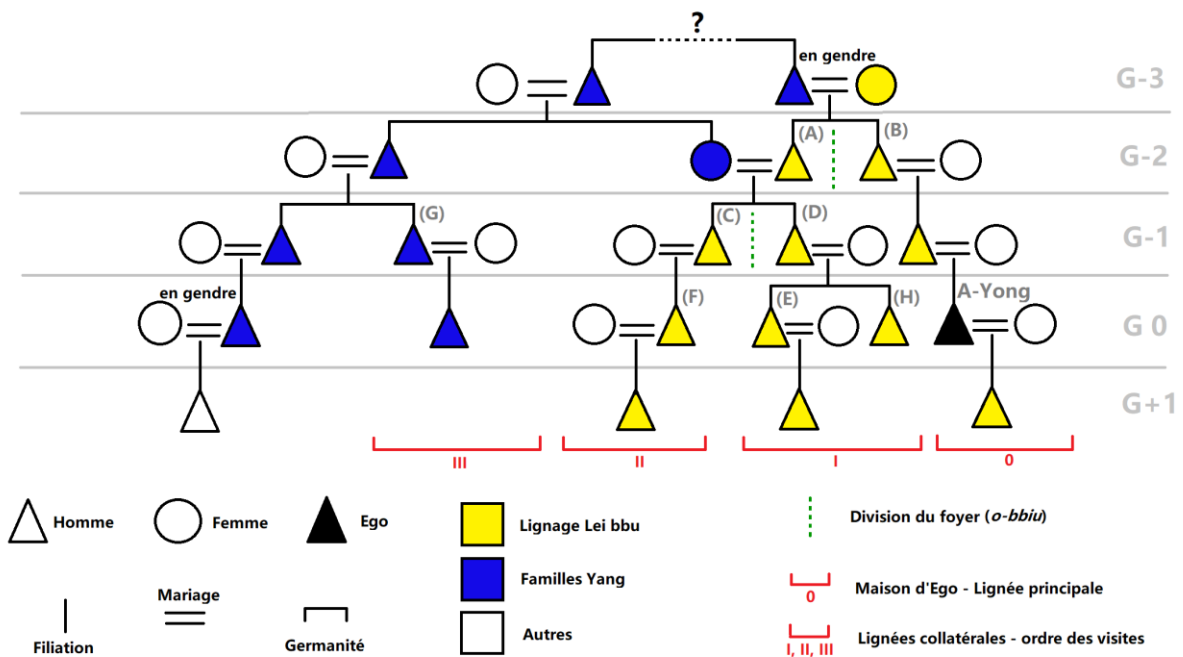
?
en gendre
G-3
(A)
(B)
G-2
(G)
(C)
(D)
G-1
en gendre
(F)
(E)
(H)
A-Yong
G 0
G+1
III
II
I
0

Homme
Femme
Ego
Lignage Lei bbu
Familles Yang
Autres
Division du foyer (*o-bbiu*)
0
Maison d'Ego - Lignée principale
I, II, III
Lignées collatérales - ordre des visites
Mariage
Filiation
Germanité